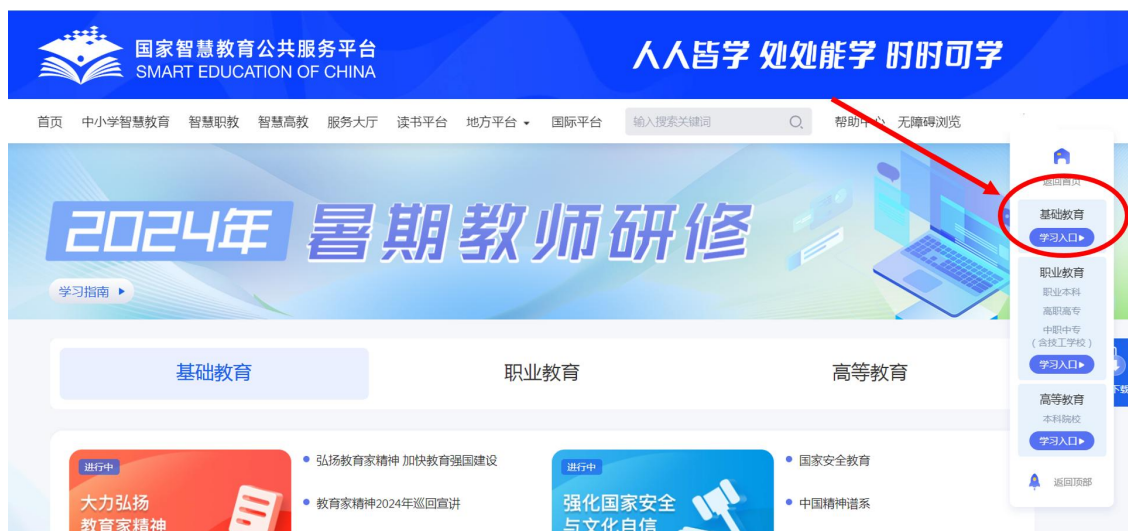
国家智慧教育公共服务平台
SMART EDUCATION OF CHINA

人人皆学 处处能学 时时可学

首页 中小学智慧教育 智慧职教 智慧高教 服务大厅 读书平台 地方平台 国际平台 输入搜索关键词 帮助中心 无障碍浏览

2024年 暑期教师研修

学习指南

返回首页

基础教育
学习入口

职业教育
职业本科
高职高专
中职中专
（含技工学校）
学习入口

高等教育
本科院校
学习入口

返回顶部

基础教育 职业教育 高等教育

进行中
大力弘扬
教育家精神

弘扬教育家精神 加快教育强国建设
教育家精神2024年巡回宣讲

进行中
强化国家安全
与文化自信

国家安全教育
中国精神谱系

下载